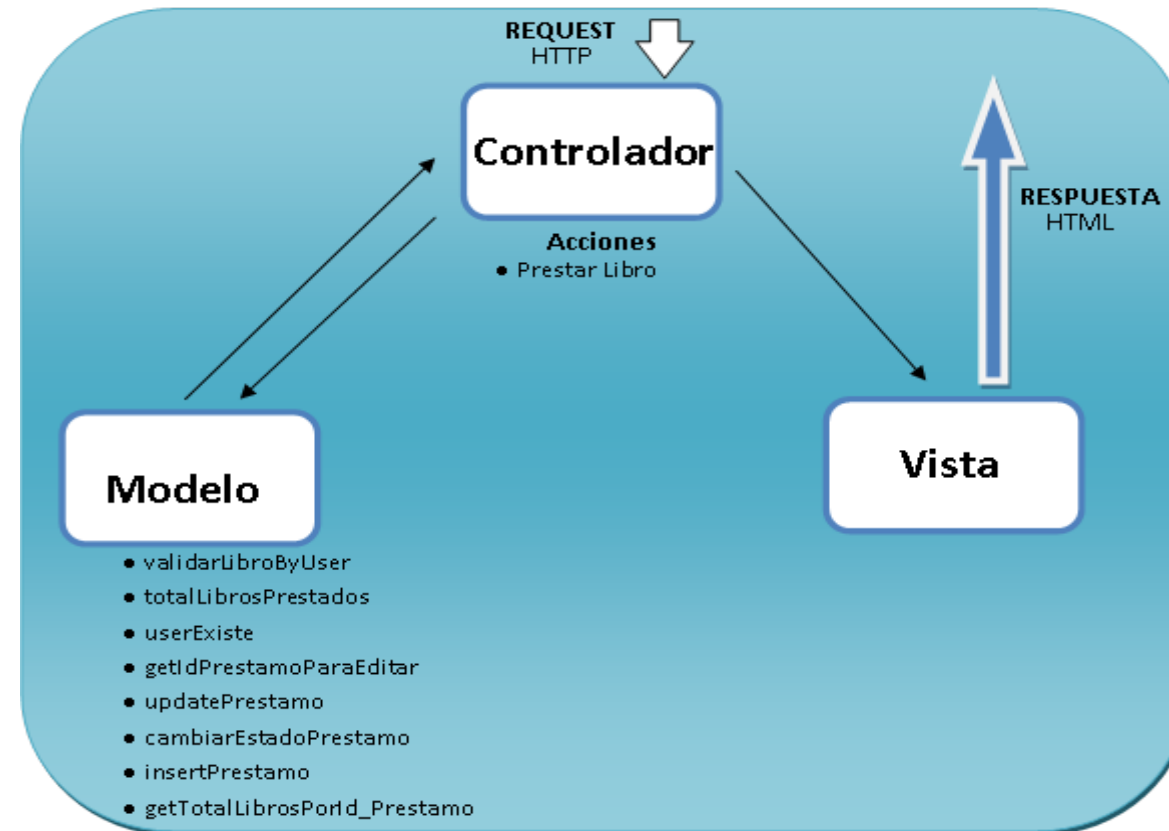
REQUEST
HTTP

Controlador

Acciones
• Prestar Libro

RESPUESTA
HTML

Modelo

• validarLibroByUser
• totalLibrosPrestados
• userExiste
• getIdPrestamoParaEditar
• updatePrestamo
• cambiarEstadoPrestamo
• insertPrestamo
• getTotalLibrosPorId_Prestamo

Vista